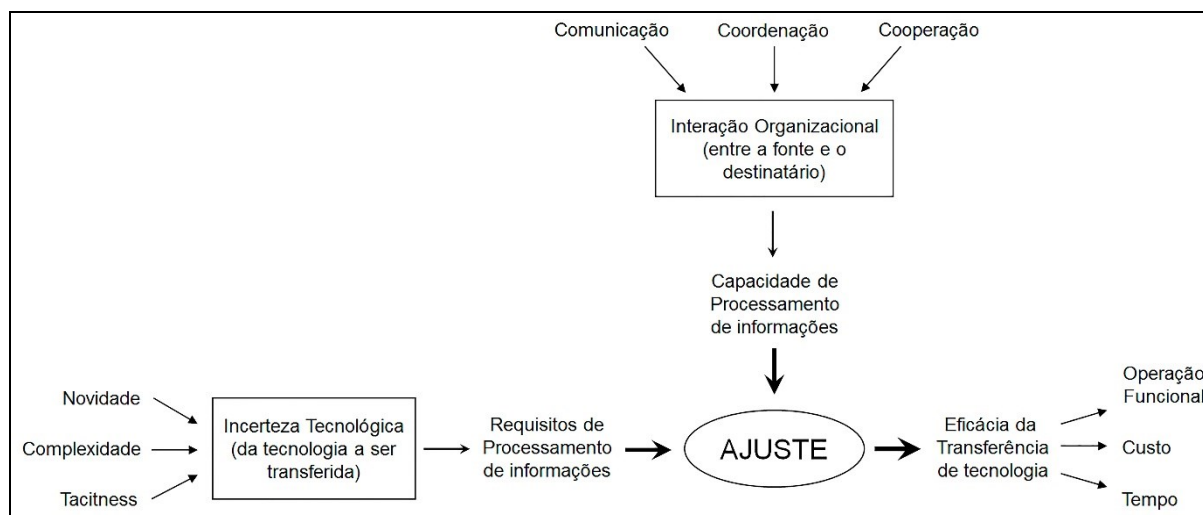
Comunicação

Coordenação

Cooperação

Interação Organizacional (entre a fonte e o destinatário)

Capacidade de Processamento de informações

Novidade

Complexidade

Tacitness

Incerteza Tecnológica (da tecnologia a ser transferida)

Requisitos de Processamento de informações

AJUSTE

Eficácia da Transferência de tecnologia

Operação Funcional

Custo

Tempo